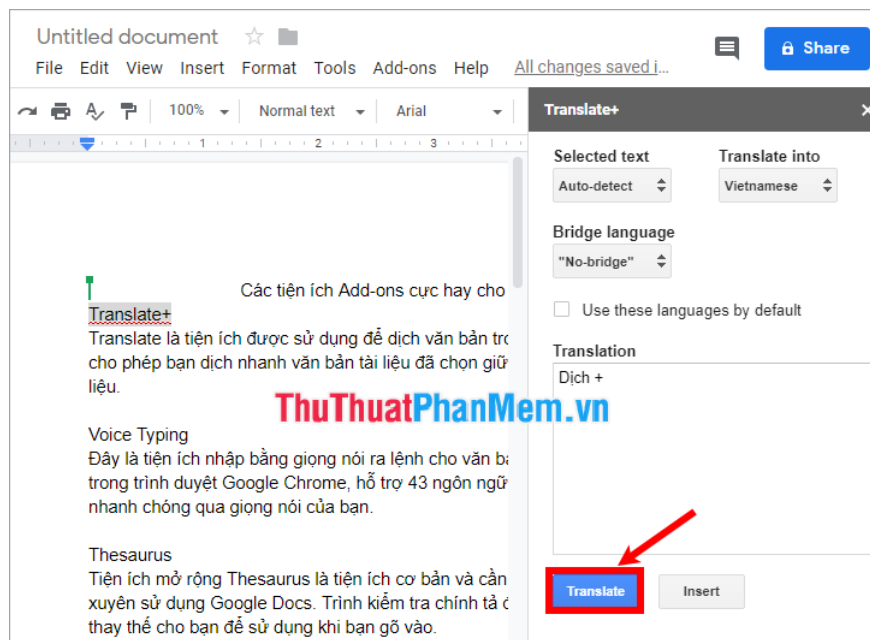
Untitled document

File Edit View Insert Format Tools Add-ons Help All changes saved i...

Share

100% Normal text Arial

1 2 3

Các tiện ích Add-ons cực hay cho

Translate+

Translate là tiện ích được sử dụng để dịch văn bản tro cho phép bạn dịch nhanh văn bản tài liệu đã chọn giữ liệu.

Voice Typing

Đây là tiện ích nhập bằng giọng nói ra lệnh cho văn ba trong trình duyệt Google Chrome, hỗ trợ 43 ngôn ngữ nhanh chóng qua giọng nói của bạn.

Thesaurus

Tiện ích mở rộng Thesaurus là tiện ích cơ bản và cần xuyên sử dụng Google Docs. Trình kiểm tra chính tả c thay thế cho bạn để sử dụng khi bạn gõ vào.

ThuThuatPhanMem.vn

Translate+

Selected text
Auto-detect

Translate into
Vietnamese

Bridge language
"No-bridge"

Use these languages by default

Translation
Dịch +

Translate Insert